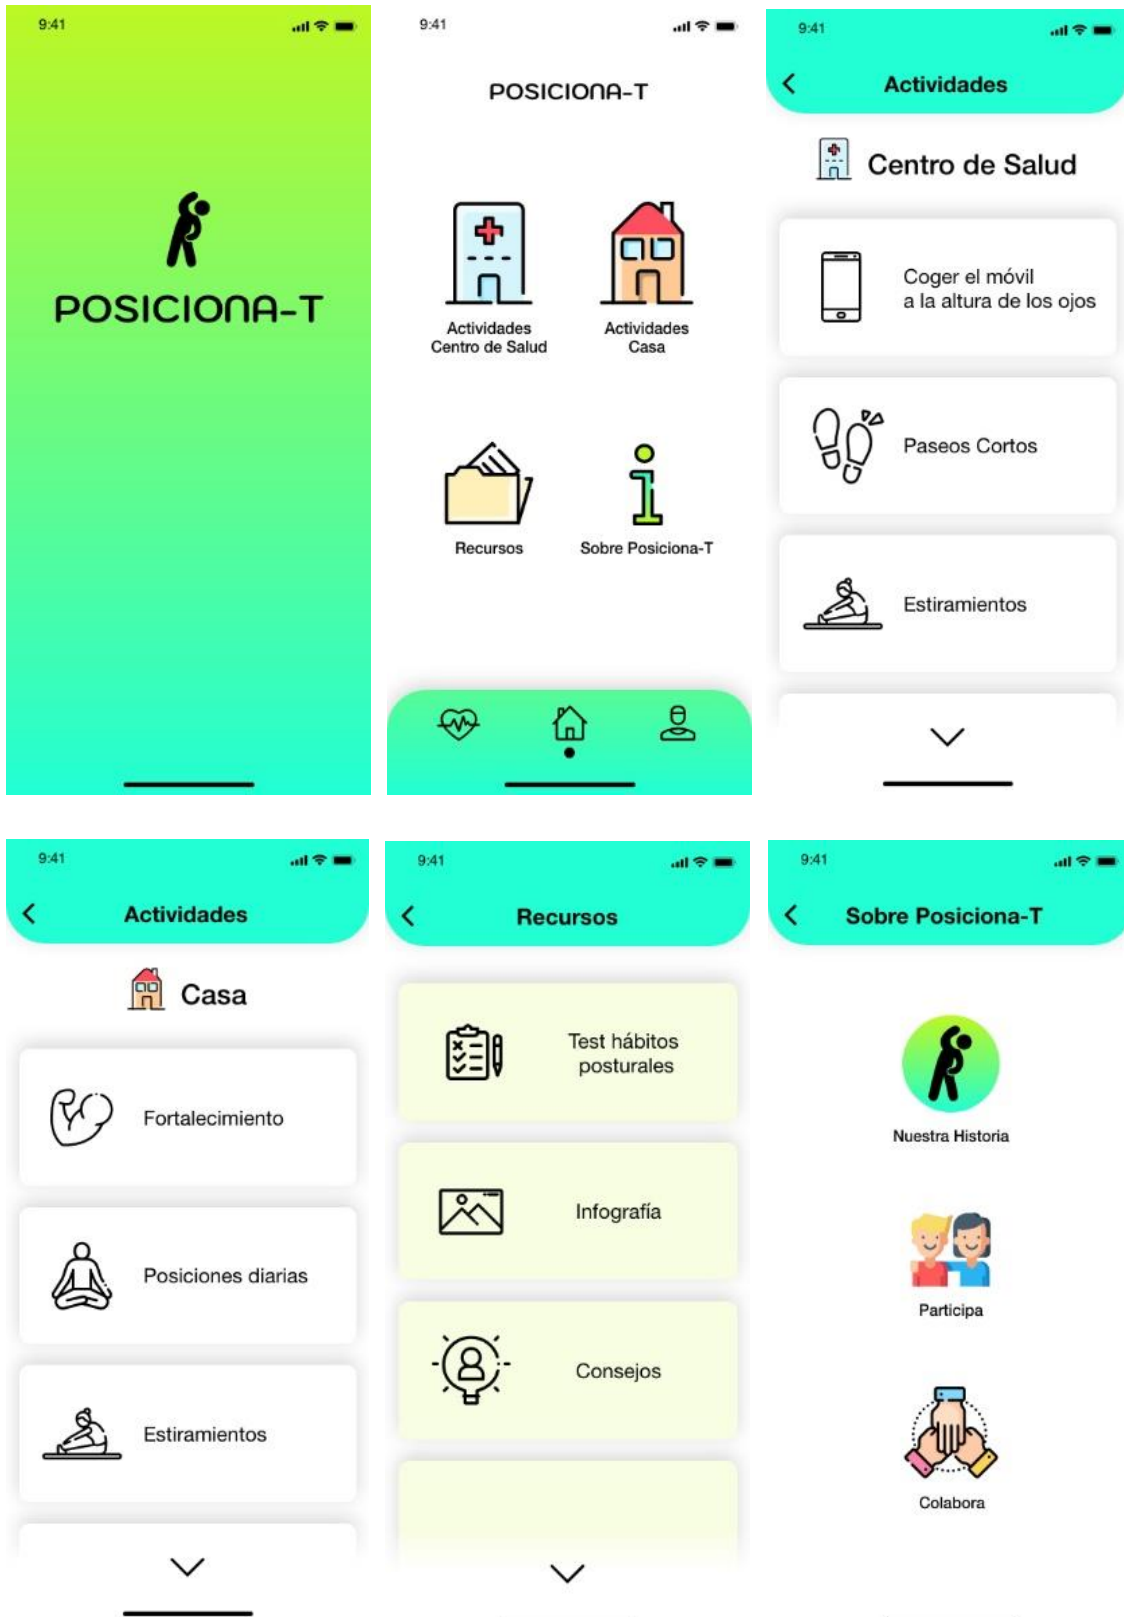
9:41

POSICIONA-T

9:41

POSICIONA-T

Actividades Centro de Salud

Actividades Casa

Recursos

Sobre Posiciona-T

9:41

Actividades

Centro de Salud

Coger el móvil a la altura de los ojos

Paseos Cortos

Estiramientos

9:41

Actividades

Casa

Fortalecimiento

Posiciones diarias

Estiramientos

9:41

Recursos

Test hábitos posturales

Infografía

Consejos

9:41

Sobre Posiciona-T

Nuestra Historia

Participa

Colabora